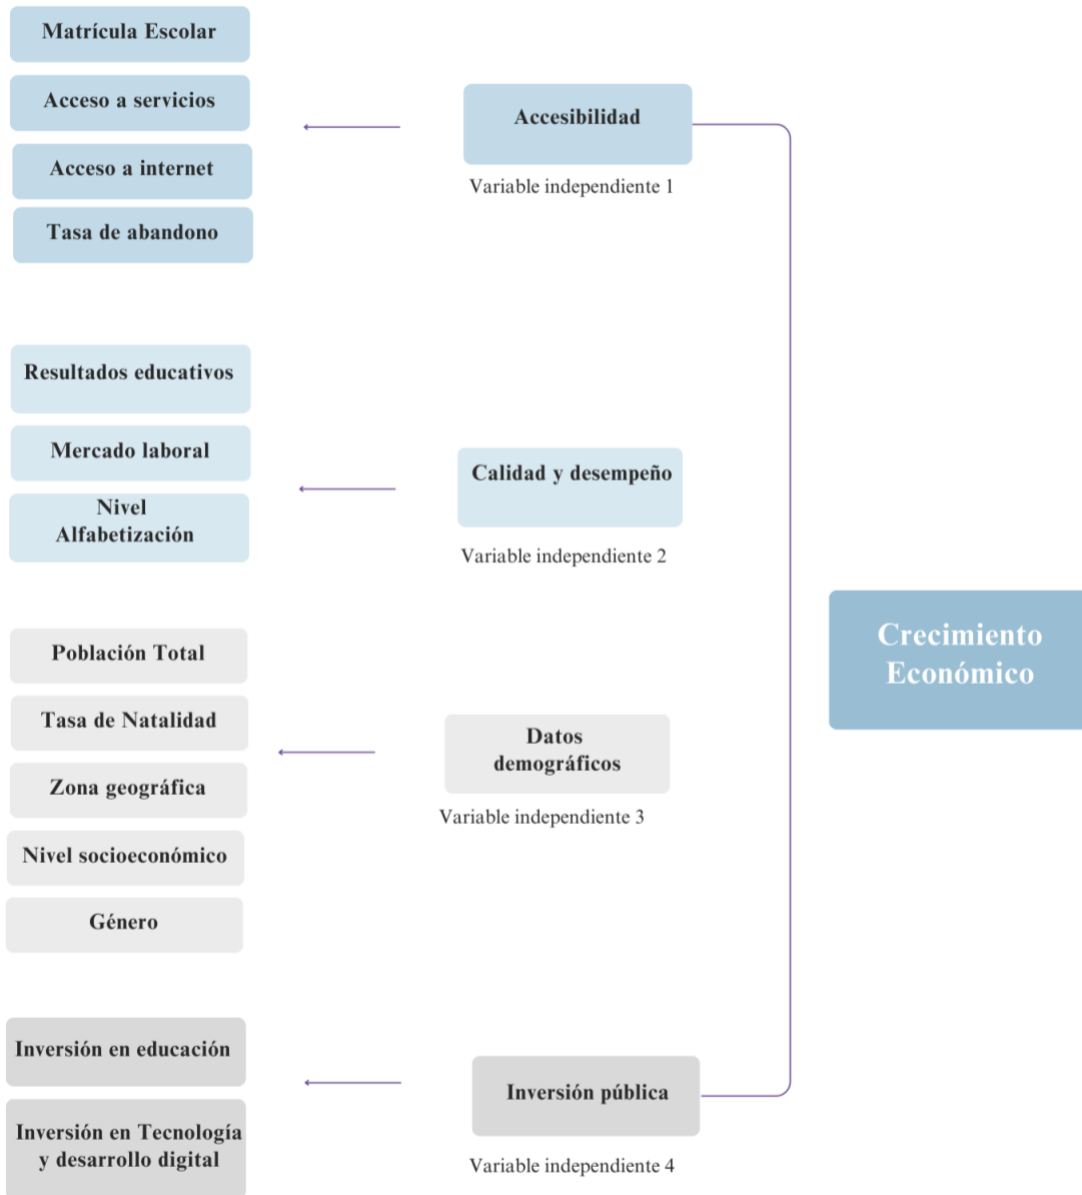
Matrícula Escolar

Acceso a servicios

Acceso a internet

Tasa de abandono

Accesibilidad

Variable independiente 1

Resultados educativos

Mercado laboral

Nivel Alfabetización

Calidad y desempeño

Variable independiente 2

Crecimiento Económico

Población Total

Tasa de Natalidad

Zona geográfica

Nivel socioeconómico

Género

Datos demográficos

Variable independiente 3

Inversión en educación

Inversión en Tecnología y desarrollo digital

Inversión pública

Variable independiente 4